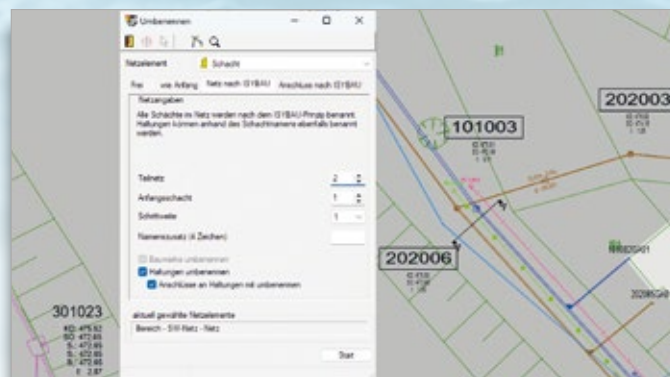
Umbenennen

Netzelement Schacht

Frei | wie Anfang | Netz nach ISYBAU | Anschlüsse nach ISYBAU

Netzangaben

Alle Schächte im Netz werden nach dem ISYBAU-Prinzip benannt. Haltungen können anhand des Schachtnamens ebenfalls benannt werden.

Teilnetz 2

Anfangsschacht 1

Schrittweite 1

Namenszusatz (4 Zeichen)

Baumaske umbenennen

Haltungen umbenennen

Anschlüsse an Haltungen mit umbenennen

aktuell gewählte Netzelemente

Bereich - SW-Netz - Netz

Start

101003

202003

202006

301023

KD: 475.52
SO: 472.66
S: 472.46
S: 472.66
S: 475.46
T: 2.87